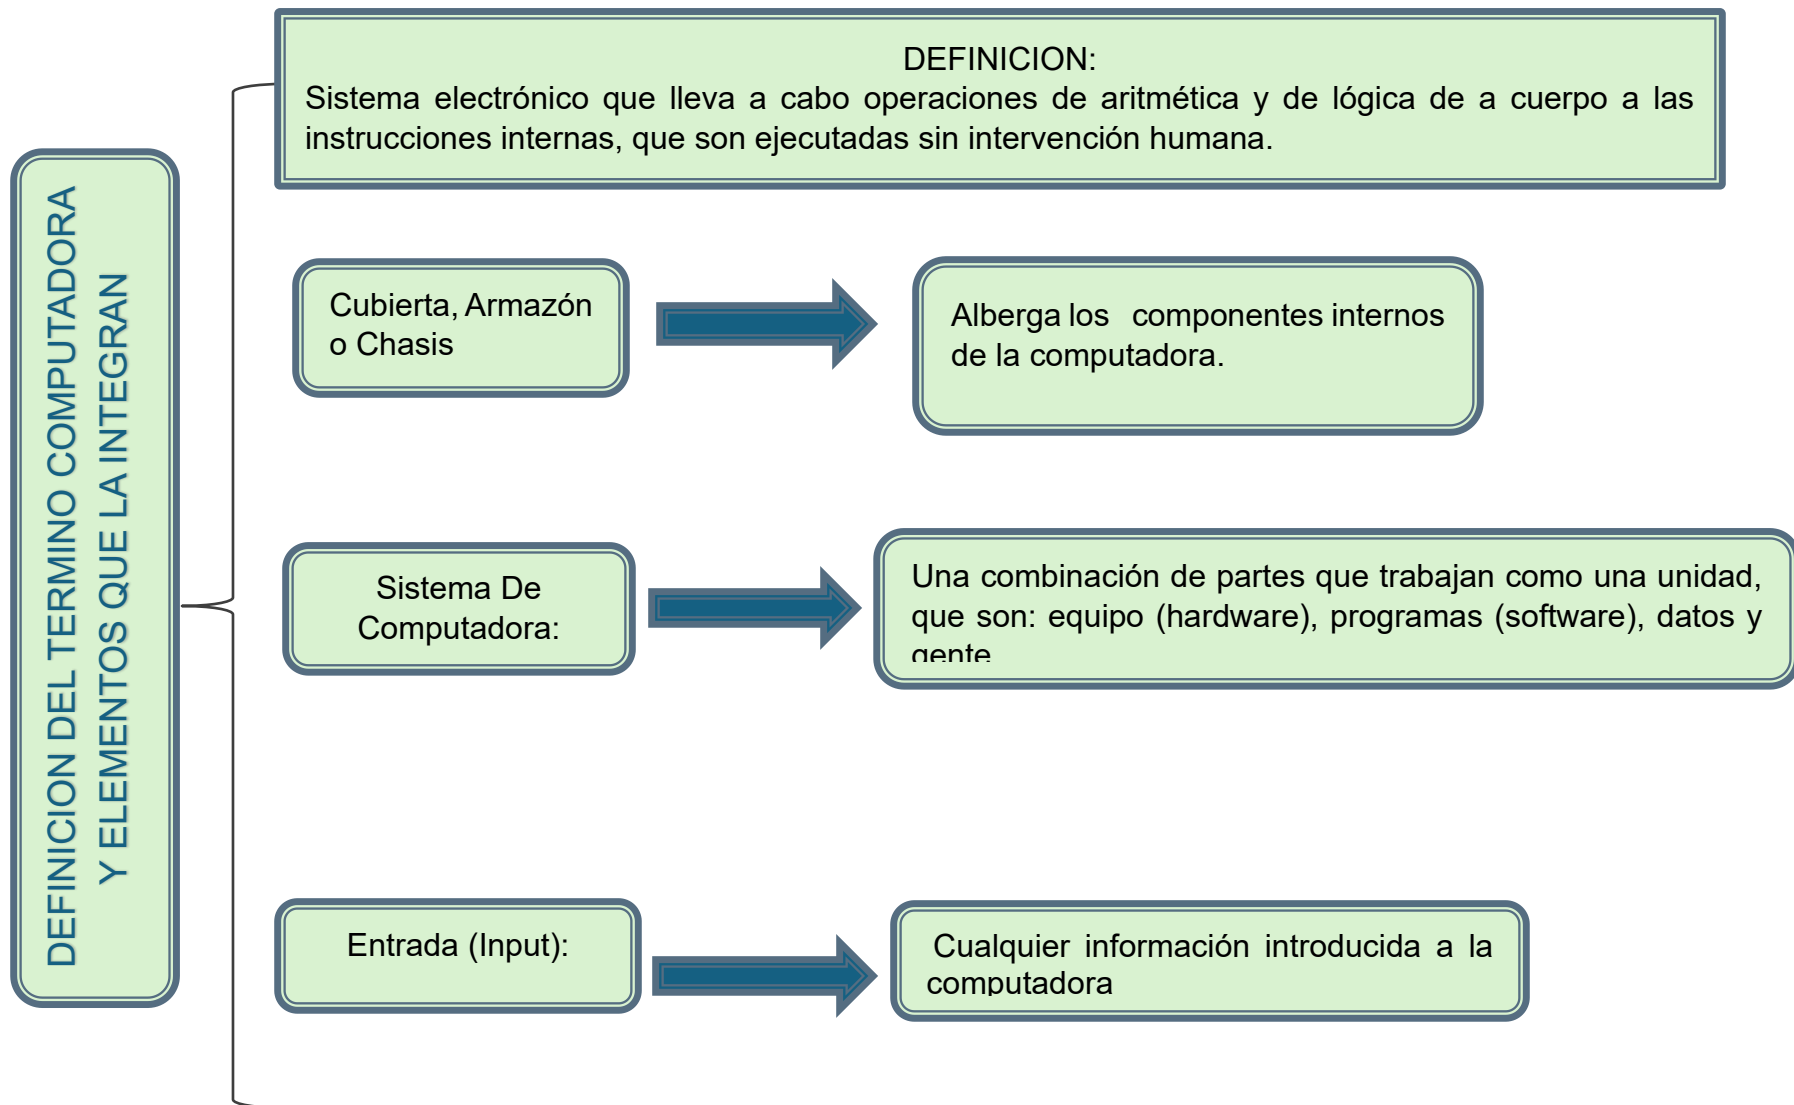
DEFINICION DEL TERMINO COMPUTADORA Y ELEMENTOS QUE LA INTEGRAN

DEFINICION:
Sistema electrónico que lleva a cabo operaciones de aritmética y de lógica de a cuerpo a las instrucciones internas, que son ejecutadas sin intervención humana.

Cubierta, Armazón o Chasis

Alberga los componentes internos de la computadora.

Sistema De Computadora:

Una combinación de partes que trabajan como una unidad, que son: equipo (hardware), programas (software), datos y gente

Entrada (Input):

Cualquier información introducida a la computadora